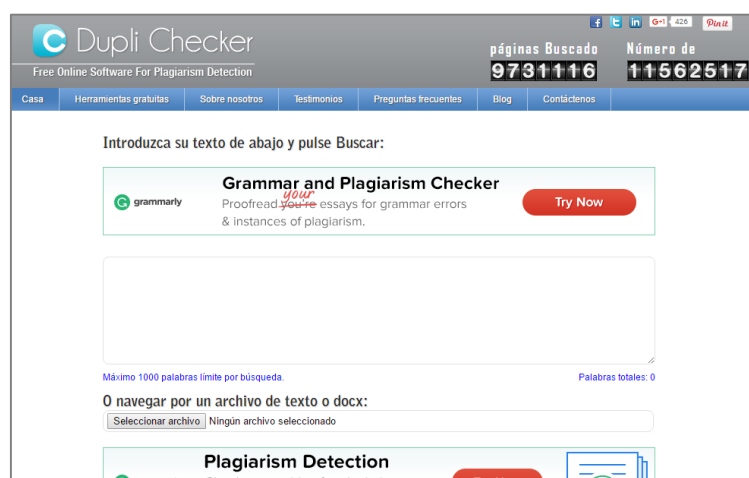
Dupli Checker
Free Online Software For Plagiarism Detection

f t in G+1 426 Pin it

páginas Buscado
9731116

Número de
11562517

Casa | Herramientas gratuitas | Sobre nosotros | Testimonios | Preguntas frecuentes | Blog | Contáctenos

Introduzca su texto de abajo y pulse Buscar:

grammarly
Grammar and Plagiarism Checker
Proofread ~~you're~~ your essays for grammar errors & instances of plagiarism.
Try Now

Máximo 1000 palabras límite por búsqueda.
Palabras totales: 0

O navegar por un archivo de texto o docx:
Seleccionar archivo Ningún archivo seleccionado

Plagiarism Detection
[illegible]